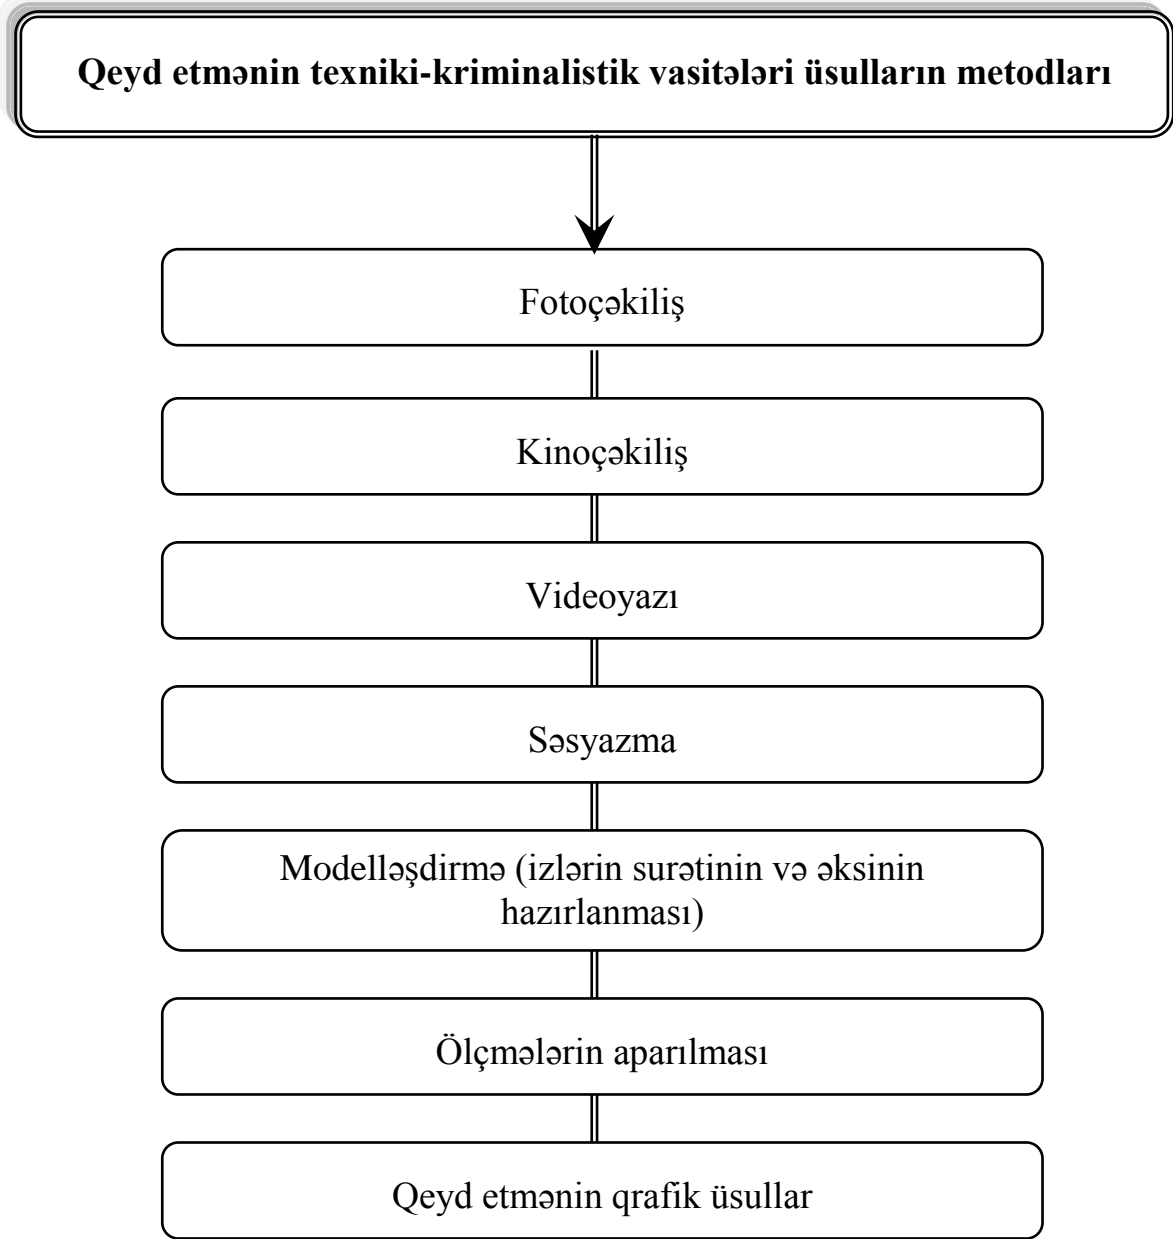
Qeyd etmənin texniki-kriminalistik vasitələri üsulların metodları

Fotoçəkiliş

Kinoçəkiliş

Videoyazı

Səsyazma

Modelləşdirmə (izlərin surətinin və əksinin hazırlanması)

Ölçmələrin aparılması

Qeyd etmənin qrafik üsullar